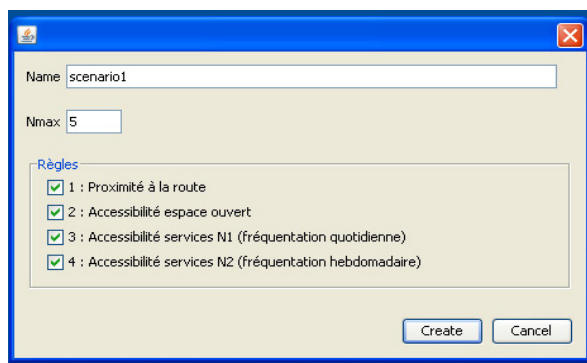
Name scenario1

Nmax 5

Règles

1 : Proximité à la route

2 : Accessibilité espace ouvert

3 : Accessibilité services N1 (fréquentation quotidienne)

4 : Accessibilité services N2 (fréquentation hebdomadaire)

Create Cancel